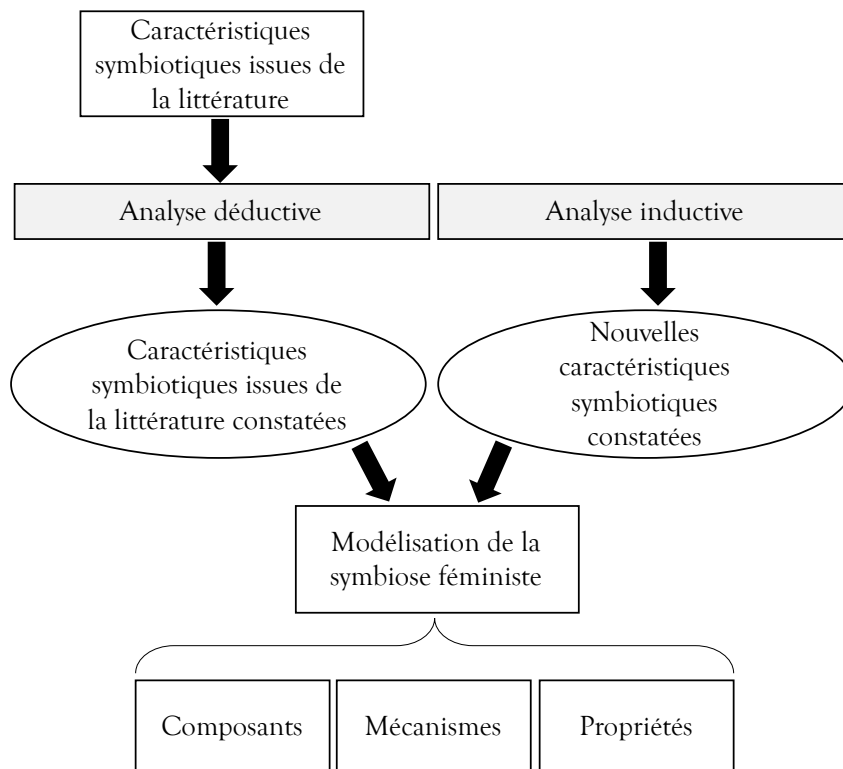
Caractéristiques symbiotiques issues de la littérature

Analyse déductive

Analyse inductive

Caractéristiques symbiotiques issues de la littérature constatées

Nouvelles caractéristiques symbiotiques constatées

Modélisation de la symbiose féministe

Composants

Mécanismes

Propriétés